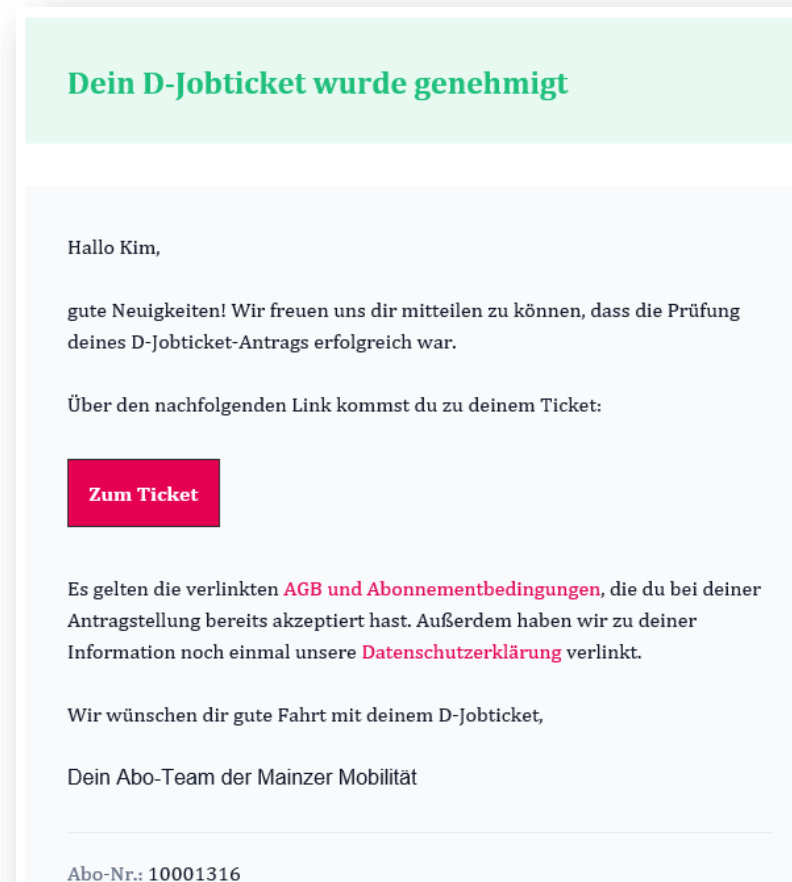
Dein D-Jobticket wurde genehmigt

Hallo Kim,

gute Neuigkeiten! Wir freuen uns dir mitteilen zu können, dass die Prüfung deines D-Jobticket-Antrags erfolgreich war.

Über den nachfolgenden Link kommst du zu deinem Ticket:

Zum Ticket

Es gelten die verlinkten AGB und Abonnementbedingungen, die du bei deiner Antragstellung bereits akzeptiert hast. Außerdem haben wir zu deiner Information noch einmal unsere Datenschutzerklärung verlinkt.

Wir wünschen dir gute Fahrt mit deinem D-Jobticket,

Dein Abo-Team der Mainzer Mobilität

Abo-Nr.: 10001316